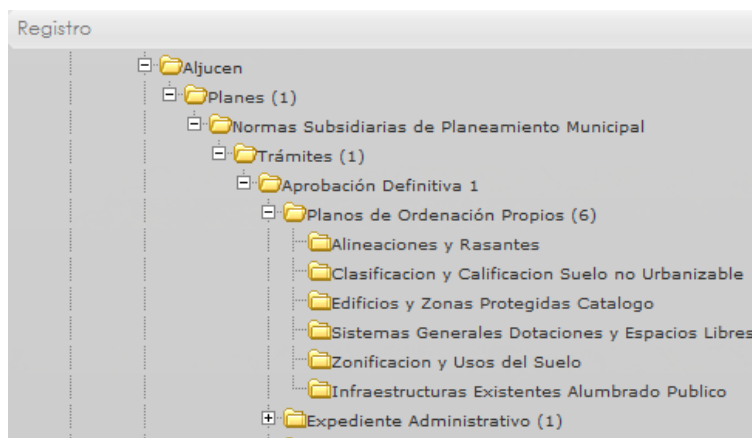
Registro

Aljucen
Planes (1)
Normas Subsidiarias de Planeamiento Municipal
Trámites (1)
Aprobación Definitiva 1
Planos de Ordenación Propios (6)
Alineaciones y Rasantes
Clasificacion y Calificacion Suelo no Urbanizable
Edificios y Zonas Protegidas Catalogo
Sistemas Generales Dotaciones y Espacios Libres
Zonificacion y Usos del Suelo
Infraestructuras Existentes Alumbrado Publico
Expediente Administrativo (1)